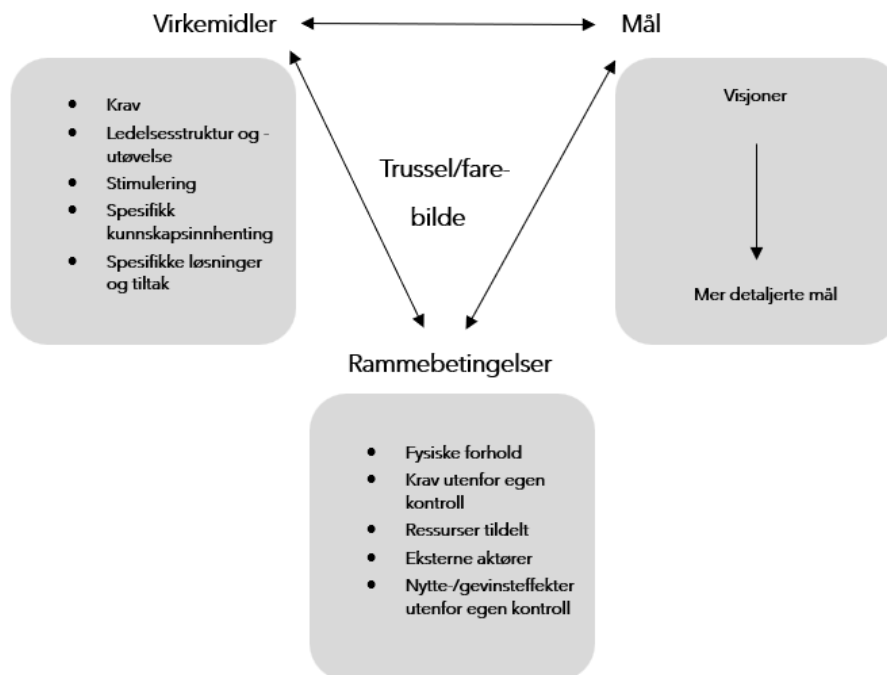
Virkemidler

Mål

- Krav
- Ledelsesstruktur og -utøvelse
- Stimulering
- Spesifikk kunnskapsinnhenting
- Spesifikke løsninger og tiltak

Trussel/fare-bilde

Visjoner

Mer detaljerte mål

Rammebetingelser

- Fysiske forhold
- Krav utenfor egen kontroll
- Ressurser tildelt
- Eksterne aktører
- Nytte-/gevinsteffekter utenfor egen kontroll